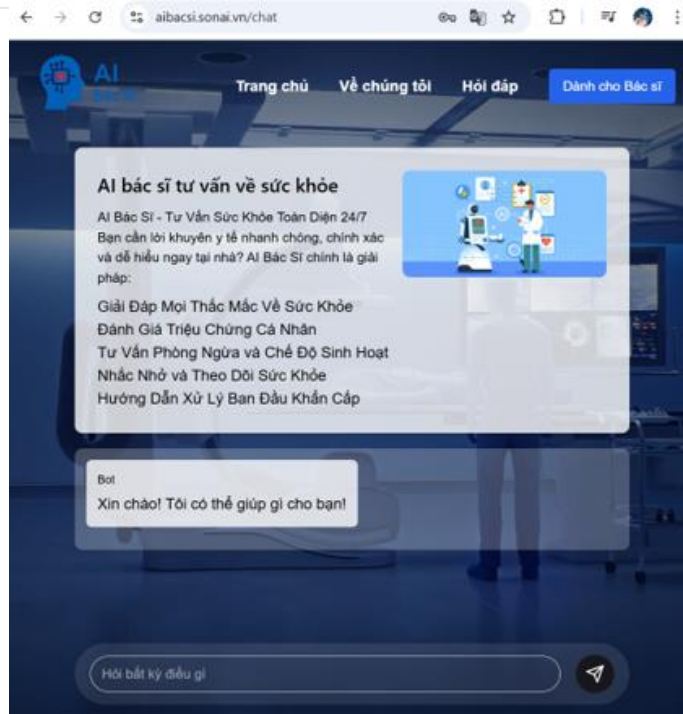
aibacsi.sonai.vn/chat

AI Bác Sĩ

Trang chủ Về chúng tôi Hỏi đáp Dành cho Bác sĩ

AI bác sĩ tư vấn về sức khỏe

AI Bác Sĩ - Tư Vấn Sức Khỏe Toàn Diện 24/7 Bạn cần lời khuyên y tế nhanh chóng, chính xác và dễ hiểu ngay tại nhà? AI Bác Sĩ chính là giải pháp:

Giải Đáp Mọi Thắc Mắc Về Sức Khỏe
Đánh Giá Triệu Chứng Cá Nhân
Tư Vấn Phòng Ngừa và Chế Độ Sinh Hoạt
Nhắc Nhở và Theo Dõi Sức Khỏe
Hướng Dẫn Xử Lý Ban Đầu Khẩn Cấp

Bot
Xin chào! Tôi có thể giúp gì cho bạn!

Hỏi bất kỳ điều gì